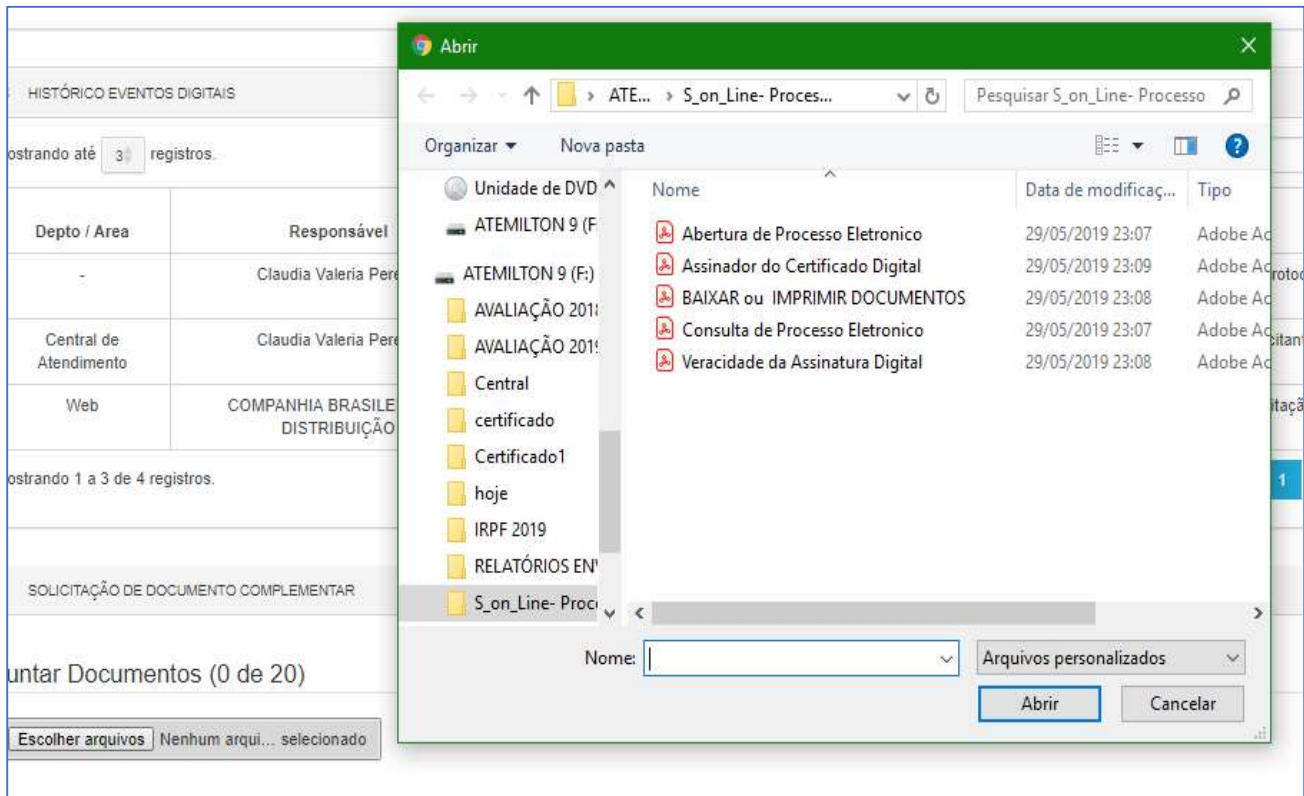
HISTÓRICO EVENTOS DIGITAIS

ostrando até 3 registros.

| Depto / Area | Responsável |
|---|---|
| - | Claudia Valeria Pere |
| Central de Atendimento | Claudia Valeria Pere |
| Web | COMPANHIA BRASILE DISTRIBUIÇÃO |

ostrando 1 a 3 de 4 registros.

1

SOLICITAÇÃO DE DOCUMENTO COMPLEMENTAR

untar Documentos (0 de 20)

Escolher arquivos Nenhum arqui... selecionado

rotoc
citant
itaçã

Abrir

ATE... › S_on_Line- Proces...

Pesquisar S_on_Line- Processo

Organizar ▾ Nova pasta

Unidade de DVD
ATEMILTON 9 (F:
ATEMILTON 9 (F:)
AVALIAÇÃO 201
AVALIAÇÃO 201
Central
certificado
Certificado1
hoje
IRPF 2019
RELATÓRIOS EN
S_on_Line- Proc

| Nome | Data de modificaç... | Tipo |
|---|---|---|
| Abertura de Processo Eletronico | 29/05/2019 23:07 | Adobe Ac |
| Assinador do Certificado Digital | 29/05/2019 23:09 | Adobe Ac |
| BAIXAR ou IMPRIMIR DOCUMENTOS | 29/05/2019 23:08 | Adobe Ac |
| Consulta de Processo Eletronico | 29/05/2019 23:07 | Adobe Ac |
| Veracidade da Assinatura Digital | 29/05/2019 23:08 | Adobe Ac |

Nome:

Arquivos personalizados

Abrir Cancelar